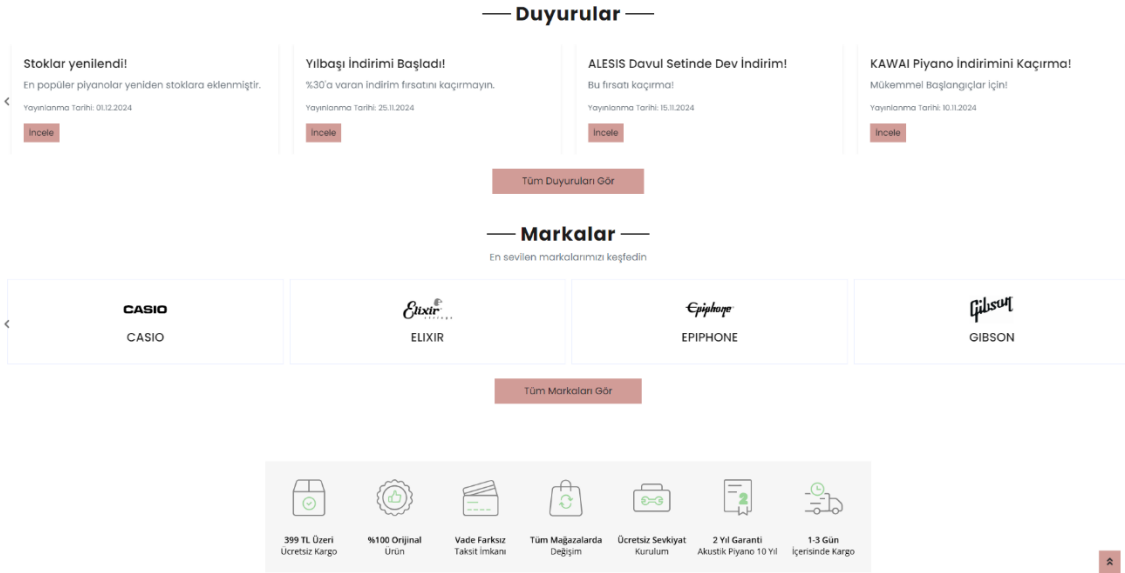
Duyurular

Stoklar yenilendi!
En popüler piyanolar yeniden stoklara eklenmiştir.
Yayınlanma Tarihi: 01.12.2024
İncele

Yılbaşı İndirimi Başladı!
%30'a varan indirim fırsatını kaçırmayın.
Yayınlanma Tarihi: 25.11.2024
İncele

ALESIS Davul Setinde Dev İndirim!
Bu fırsatı kaçırma!
Yayınlanma Tarihi: 15.11.2024
İncele

KAWAI Piyano İndirimini Kaçırma!
Mükemmel Başlangıçlar için!
Yayınlanma Tarihi: 10.11.2024
İncele

Tüm Duyuruları Gör

Markalar
En sevilen markalarımızı keşfedin

CASIO
CASIO

Elixir
ELIXIR

Epiphone
EPIPHONE

Gibson
GIBSON

Tüm Markaları Gör

399 TL Üzeri Ücretsiz Kargo

%100 Orijinal Ürün

Vade Farksız Taksit İmkanı

Tüm Mağazalarda Değişim

Ücretsiz Sevkiyat Kurulum

2 Yıl Garanti Akustik Piyano 10 Yıl

1-3 Gün İçerisinde Kargo